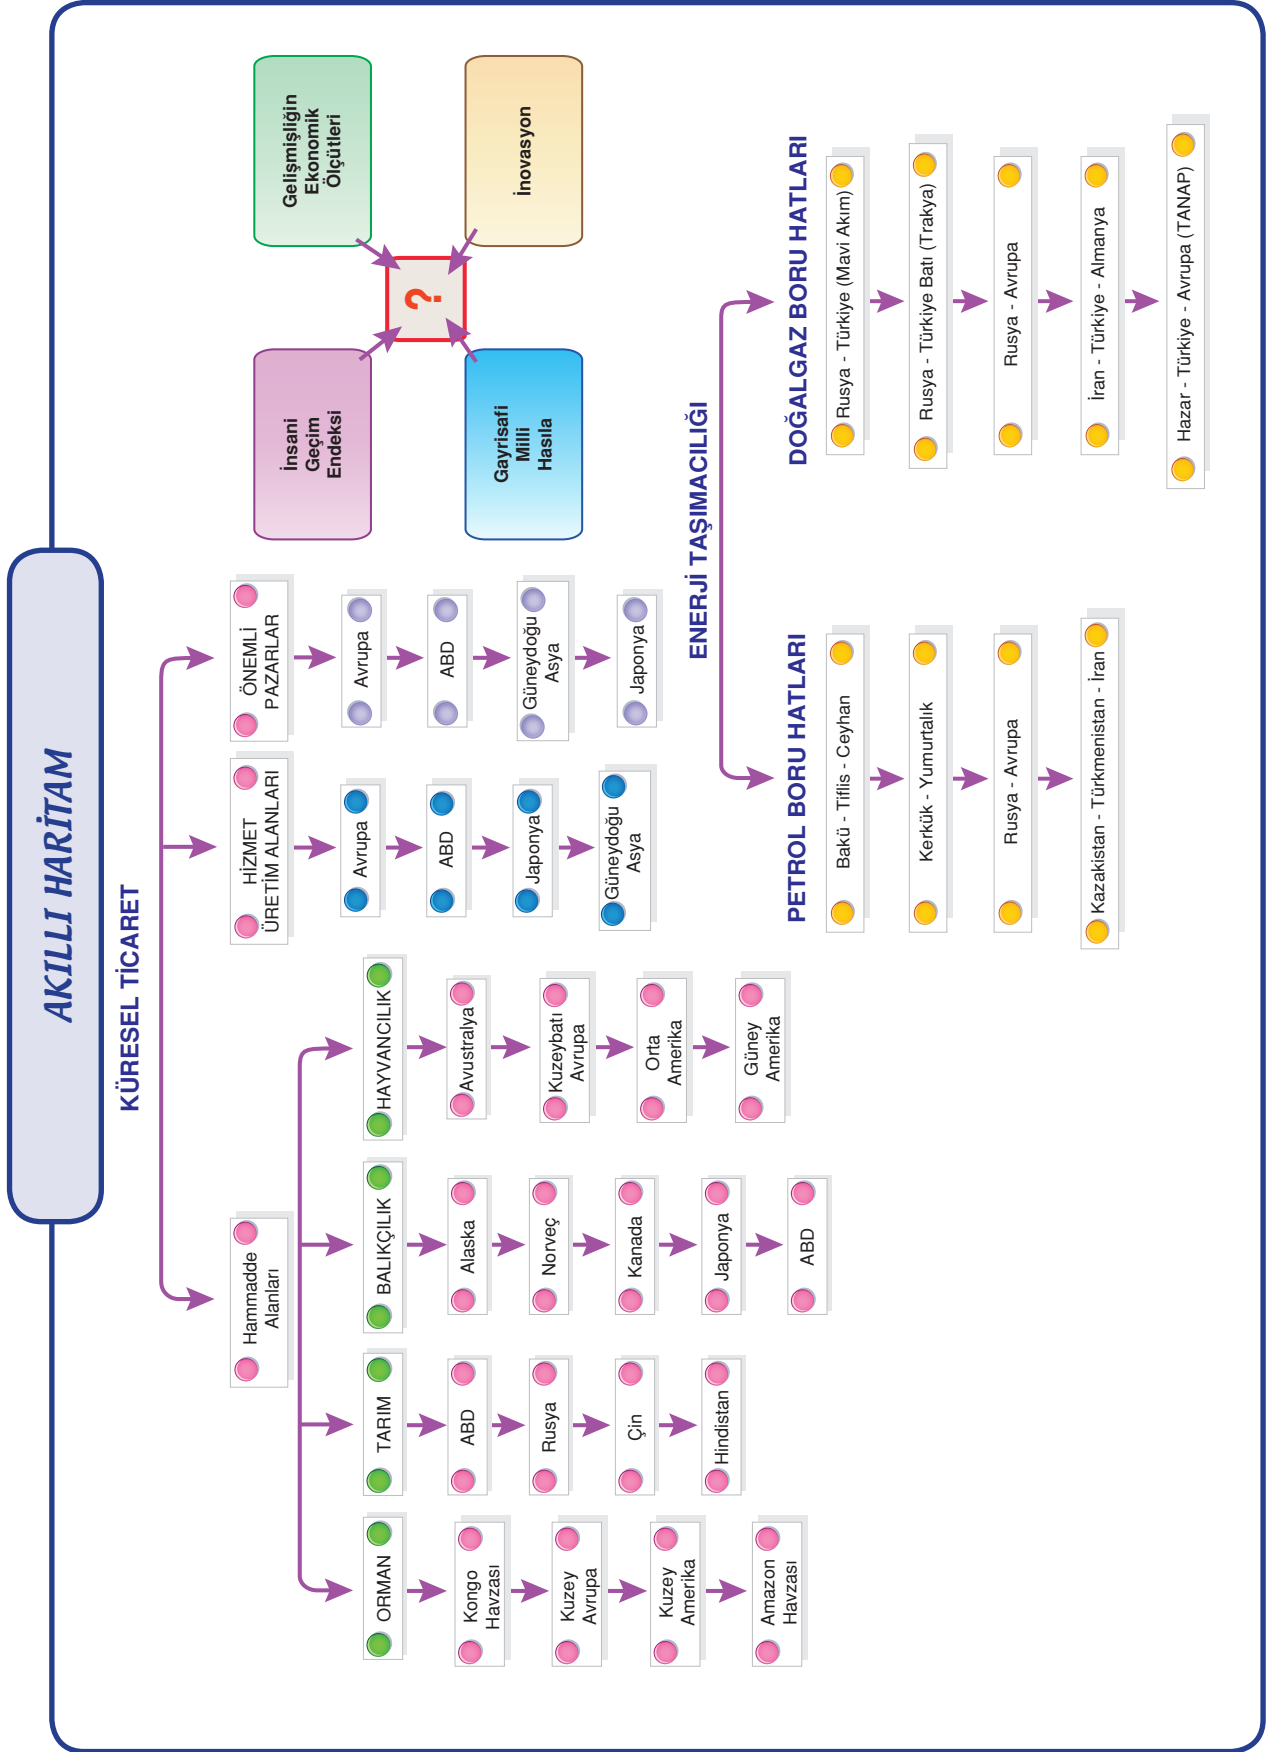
AKILLI HARİTAM

KÜRESEL TİCARET

Hammadde Alanları

ORMAN
Kongo Havzası
Kuzey Avrupa
Kuzey Amerika
Amazon Havzası

TARIM
ABD
Rusya
Çin
Hindistan

BALIKÇILIK
Alaska
Norveç
Kanada
Japonya
ABD

HAYVANCILIK
Avustralya
Kuzeybatı Avrupa
Orta Amerika
Güney Amerika

HİZMET ÜRETİM ALANLARI
Avrupa
ABD
Japonya
Güneydoğu Asya

ÖNEMLİ PAZARLAR
Avrupa
ABD
Güneydoğu Asya
Japonya

İnsani Geçim Endeksi
Gelişmişliğin Ekonomik Ölçütleri
?
İnovasyon
Gayrisafi Milli Hasıla

ENERJİ TAŞIMACILIĞI

PETROL BORU HATLARI
Bakü - Tiflis - Ceyhan
Kerkük - Yumurtalık
Rusya - Avrupa
Kazakistan - Türkmenistan - İran

DOĞALGAZ BORU HATLARI
Rusya - Türkiye (Mavi Akım)
Rusya - Türkiye Batı (Trakya)
Rusya - Avrupa
İran - Türkiye - Almanya
Hazar - Türkiye - Avrupa (TANAP)